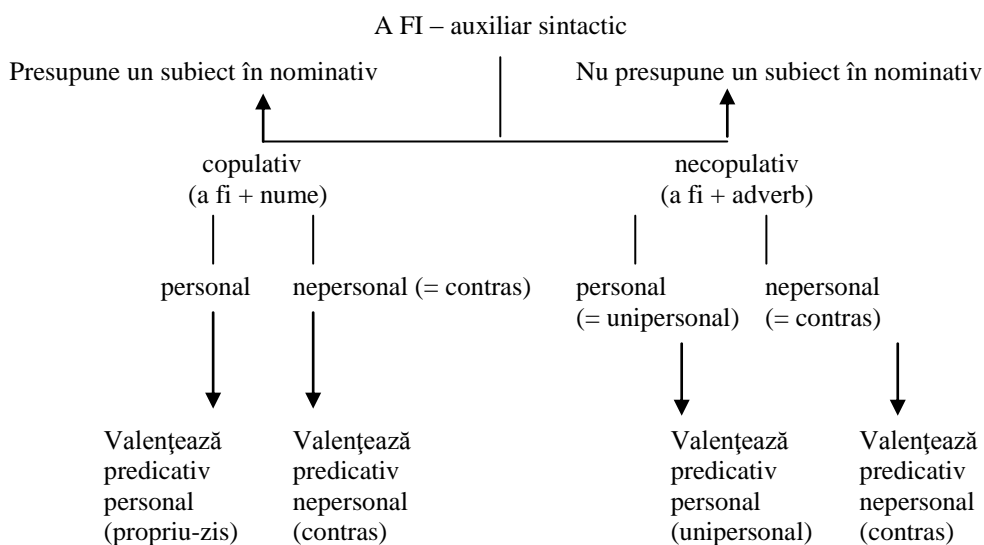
A FI – auxiliar sintactic

Presupune un subiect în nominativ

Nu presupune un subiect în nominativ

copulativ
(a fi + nume)

necopulativ
(a fi + adverb)

personal

nepersonal (= contras)

personal
(= unipersonal)

nepersonal
(= contras)

Valenţează predicativ personal (propriu-zis)

Valenţează predicativ nepersonal (contras)

Valenţează predicativ personal (unipersonal)

Valenţează predicativ nepersonal (contras)